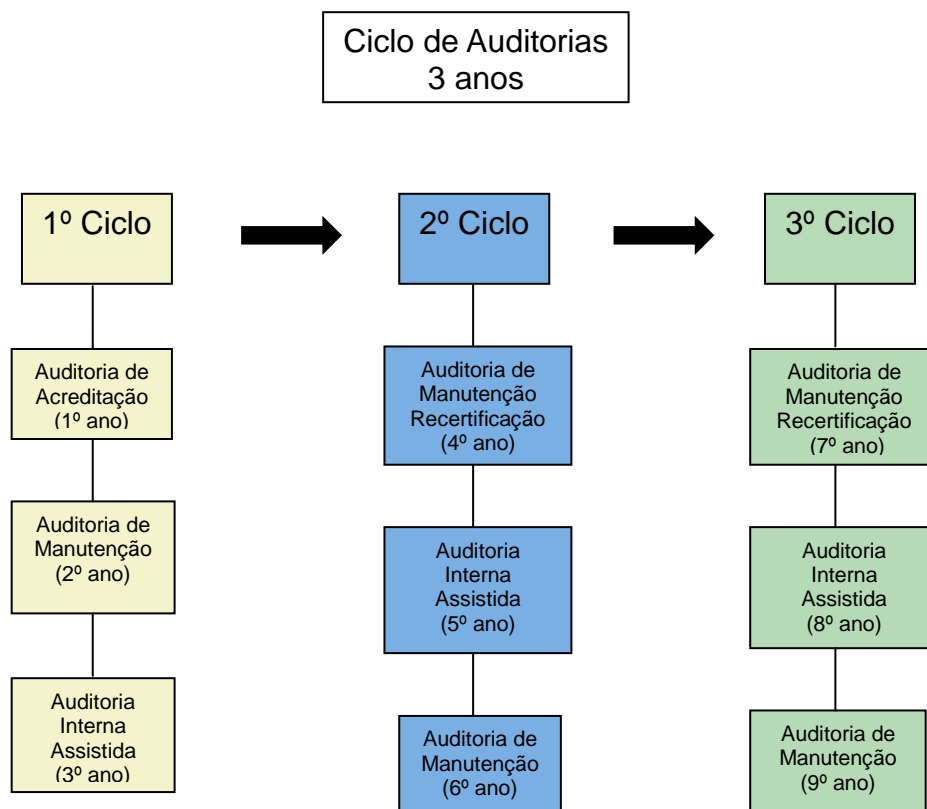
Ciclo de Auditorias
3 anos

1º Ciclo

Auditoria de Acreditação (1º ano)

Auditoria de Manutenção (2º ano)

Auditoria Interna Assistida (3º ano)

2º Ciclo

Auditoria de Manutenção Recertificação (4º ano)

Auditoria Interna Assistida (5º ano)

Auditoria de Manutenção (6º ano)

3º Ciclo

Auditoria de Manutenção Recertificação (7º ano)

Auditoria Interna Assistida (8º ano)

Auditoria de Manutenção (9º ano)